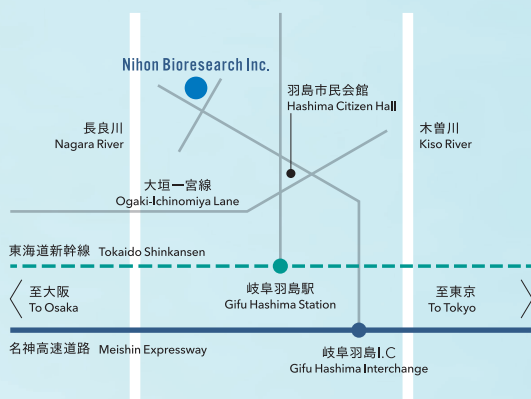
Nihon Bioresearch Inc.

羽島市民会館
Hashima Citizen Hall

長良川
Nagara River

木曽川
Kiso River

大垣一宮線
Ogaki-Ichinomiya Lane

東海道新幹線 Tokaido Shinkansen

至大阪
To Osaka

岐阜羽島駅
Gifu Hashima Station

至東京
To Tokyo

名神高速道路 Meishin Expressway

岐阜羽島I.C
Gifu Hashima Interchange